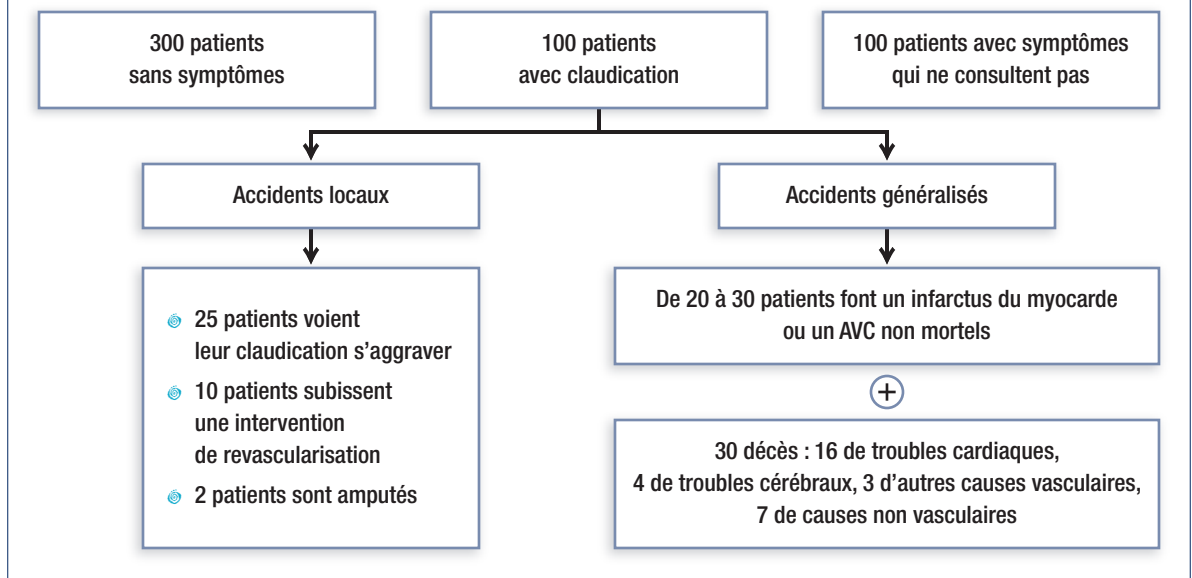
300 patients sans symptômes

100 patients avec claudication

100 patients avec symptômes qui ne consultent pas

Accidents locaux

Accidents généralisés

25 patients voient leur claudication s'aggraver

10 patients subissent une intervention de revascularisation

2 patients sont amputés

De 20 à 30 patients font un infarctus du myocarde ou un AVC non mortels

+

30 décès : 16 de troubles cardiaques, 4 de troubles cérébraux, 3 d'autres causes vasculaires, 7 de causes non vasculaires